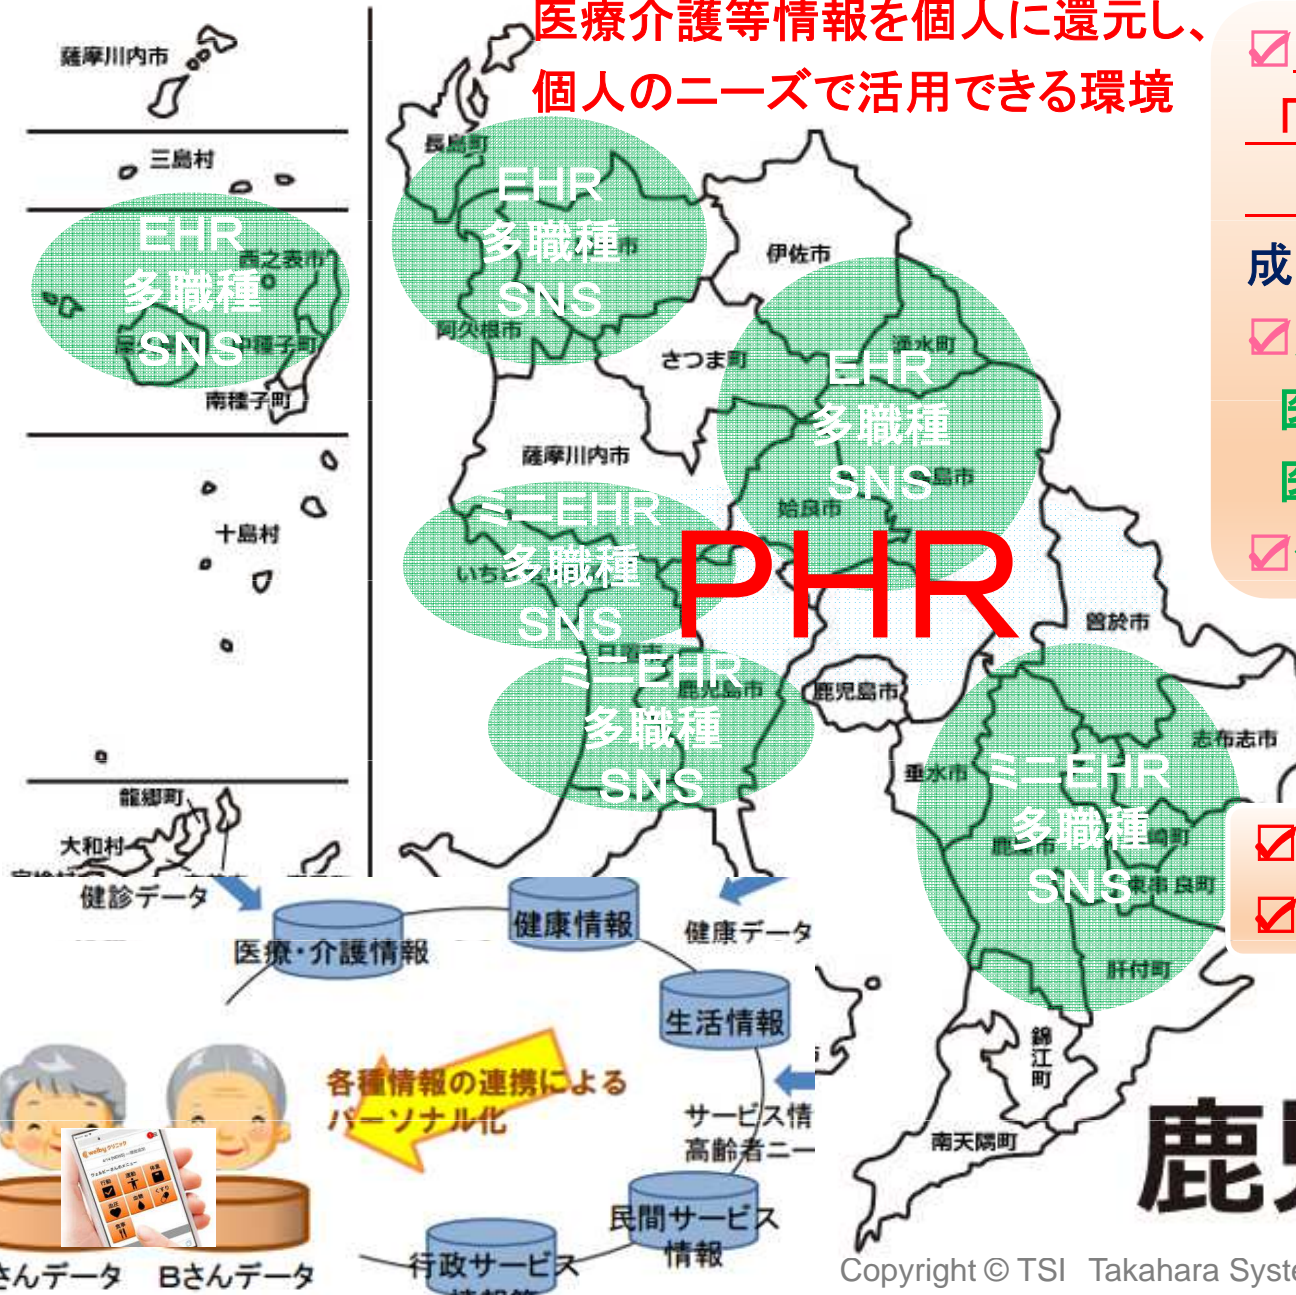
医療介護等情報を個人に還元し、
個人のニーズで活用できる環境

薩摩川内市
三島村
EHR
多職種
SNS
西之表市
中種子町
南種子町
十島村
龍郷町
大和村

長島町
EHR
多職種
SNS
阿久根市
伊佐市
さつま町
EHR
多職種
SNS
湧水町
始良市
薩摩川内市
ミニEHR
多職種
SNS
いちき
PHR
ミニEHR
多職種
SNS
鹿児島市
鹿児島市
曽於市
志布志市
垂水市
ミニEHR
多職種
SNS
鹿屋市
東串良町
肝付町
錦江町
南大隅町
鹿

成

健診データ
医療・介護情報
健康情報
健康データ
生活情報
各種情報の連携による
パーソナル化
サービス情
高齢者ニー
民間サービス
情報
行政サービス
さんデータ
Bさんデータ

Copyright © TSI Takahara Syste